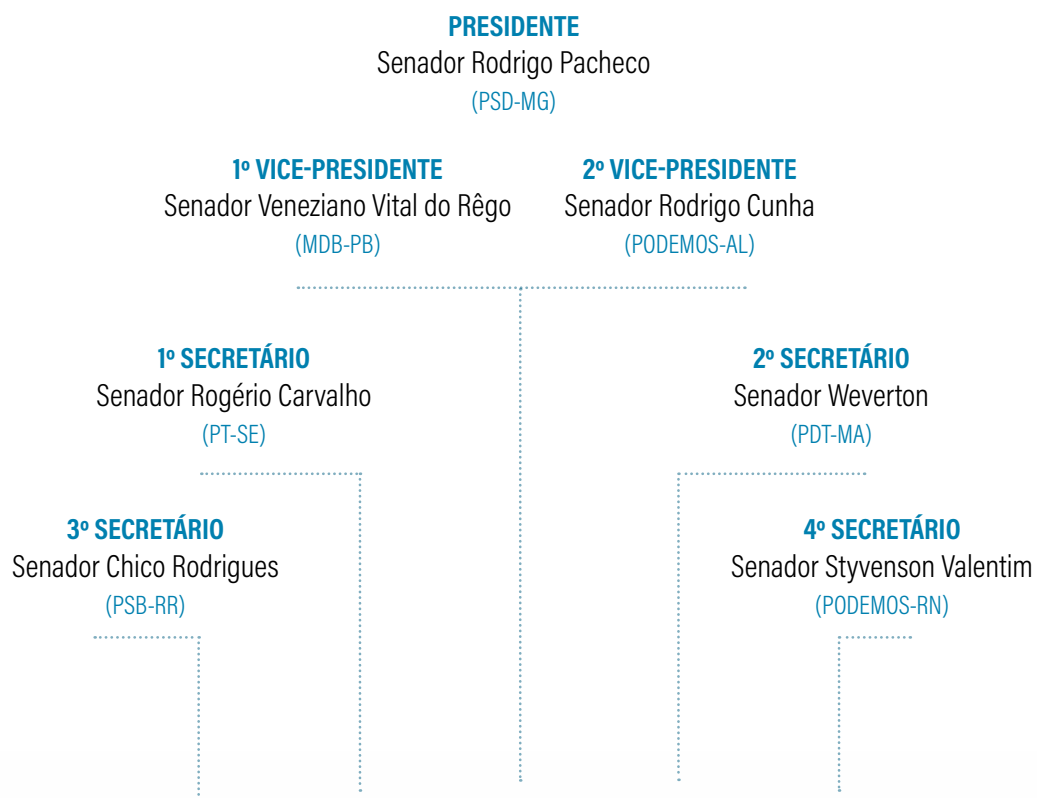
PRESIDENTE
Senador Rodrigo Pacheco
(PSD-MG)

1º VICE-PRESIDENTE
Senador Veneziano Vital do Rêgo
(MDB-PB)

2º VICE-PRESIDENTE
Senador Rodrigo Cunha
(PODEMOS-AL)

1º SECRETÁRIO
Senador Rogério Carvalho
(PT-SE)

2º SECRETÁRIO
Senador Weverton
(PDT-MA)

3º SECRETÁRIO
Senador Chico Rodrigues
(PSB-RR)

4º SECRETÁRIO
Senador Styvenson Valentim
(PODEMOS-RN)